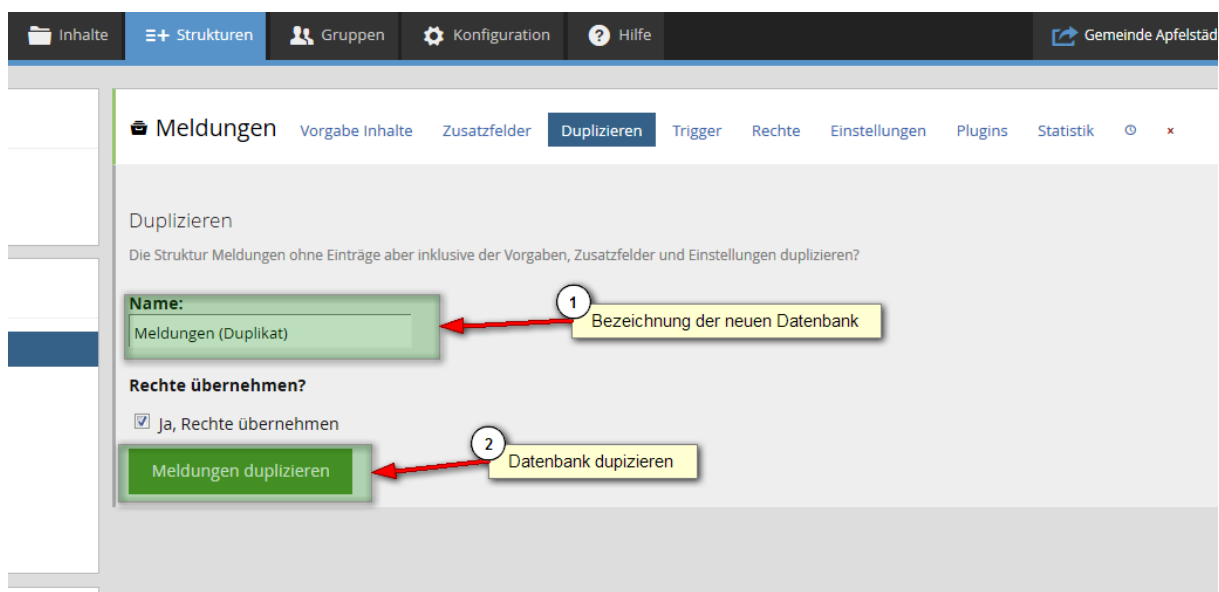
Inhalte  Strukturen  Gruppen  Konfiguration  Hilfe  Gemeinde Apfelstäd

Meldungen  Vorgabe Inhalte  Zusatzfelder  Duplizieren  Trigger  Rechte  Einstellungen  Plugins  Statistik  ×

Duplizieren

Die Struktur Meldungen ohne Einträge aber inklusive der Vorgaben, Zusatzfelder und Einstellungen duplizieren?

Name:
Meldungen (Duplikat)

1
Bezeichnung der neuen Datenbank

Rechte übernehmen?

☑ Ja, Rechte übernehmen

Meldungen duplizieren

2
Datenbank dupizieren